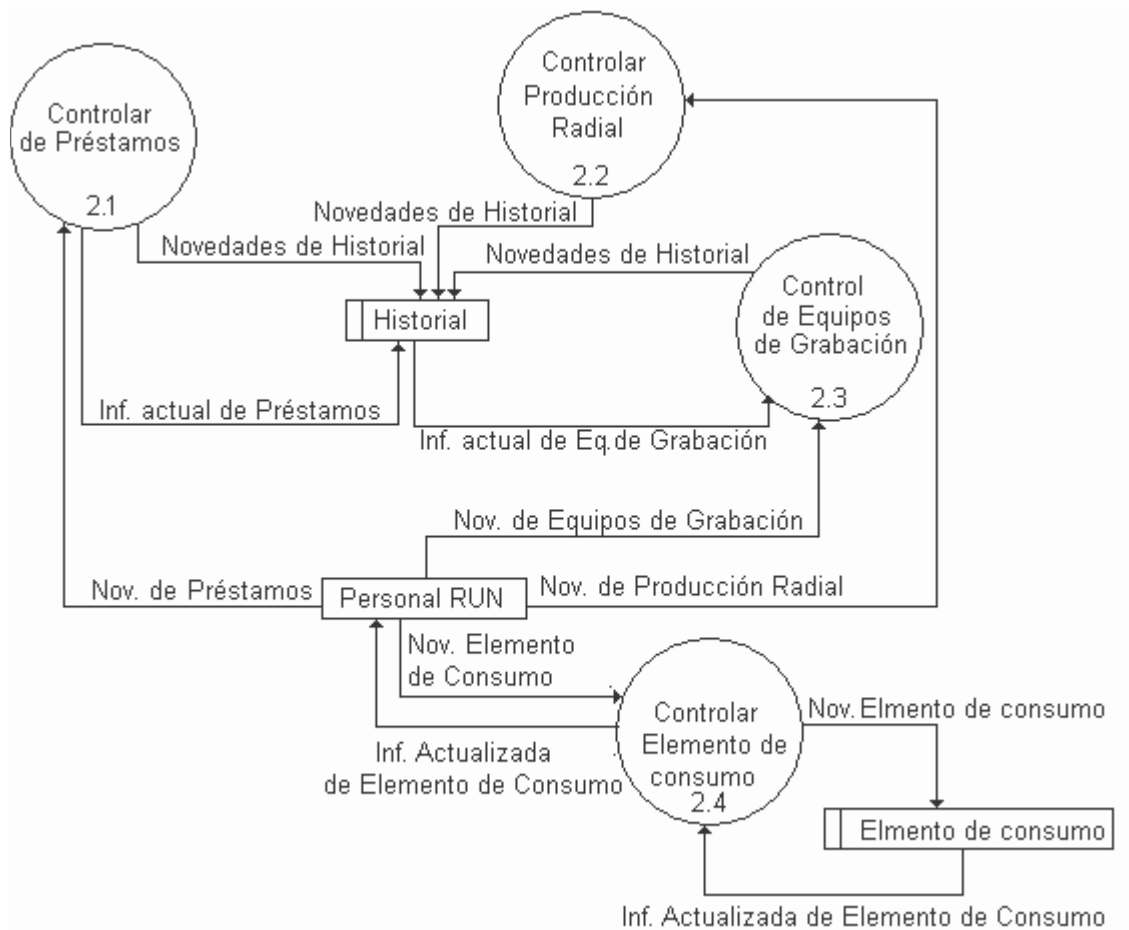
Controlar de Préstamos
2.1

Controlar Producción Radial
2.2

Novedades de Historial

Novedades de Historial

Novedades de Historial

Historial

Control de Equipos de Grabación
2.3

Inf. actual de Préstamos

Inf. actual de Eq.de Grabación

Nov. de Equipos de Grabación

Nov. de Préstamos

Personal RUN

Nov. de Producción Radial

Nov. Elemento de Consumo

Controlar Elemento de consumo
2.4

Nov. Elmento de consumo

Inf. Actualizada de Elemento de Consumo

Elmento de consumo

Inf. Actualizada de Elemento de Consumo